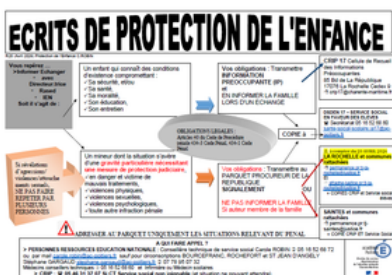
ECRITS DE PROTECTION DE L'ENFANCE

Vous repérez :
-Informer Echanger
-Avec
Directeur/rice
Conseil
IEN
Soit il s'agit de :

Un enfant qui connait des conditions d'existence compromettant :
• Sa sécurité, et/ou
• Sa santé,
• Sa moralité,
• Son éducation,
• Son entretien

Vos obligations : Transmettre INFORMATION PREOCCUPANTE (IP) et INFORMER LA FAMILLE LORS D'UN ECHANGE

CRIP 17 Cellule de Recueil des Informations Préoccupantes
85 Bd de la République
17076 La Rochelle Cedex 9
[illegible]

OBLIGATIONS LEGALES :
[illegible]

COPIE à

Tu révélations d'agressions/ violences/ sexuelle aussi sexuel. NE PAS FAIRE REPETER PAR PLUSIEURS PERSONNES

Un mineur dont la situation s'avère d'une gravité particulière nécessitant une mesure de protection judiciaire, en danger et victime de :
mauvais traitements,
• violences physiques,
• violences sexuelles,
• violences psychologiques,
• toute autre infraction pénale

Vos obligations : Transmettre au PARQUET PROCUREUR DE LA REPUBLIQUE SIGNALEMENT
NE PAS INFORMER LA FAMILLE Si auteur membre de la famille

OU

LA ROCHELLE et communes rattachées

SAINTES et communes rattachées

ADRESSER AU PARQUET UNIQUEMENT LES SITUATIONS RELEVANT DU PENAL

A QUI FAIRE APPEL ?
> PERSONNES RESSOURCES EDUCATION NATIONALE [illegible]
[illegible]